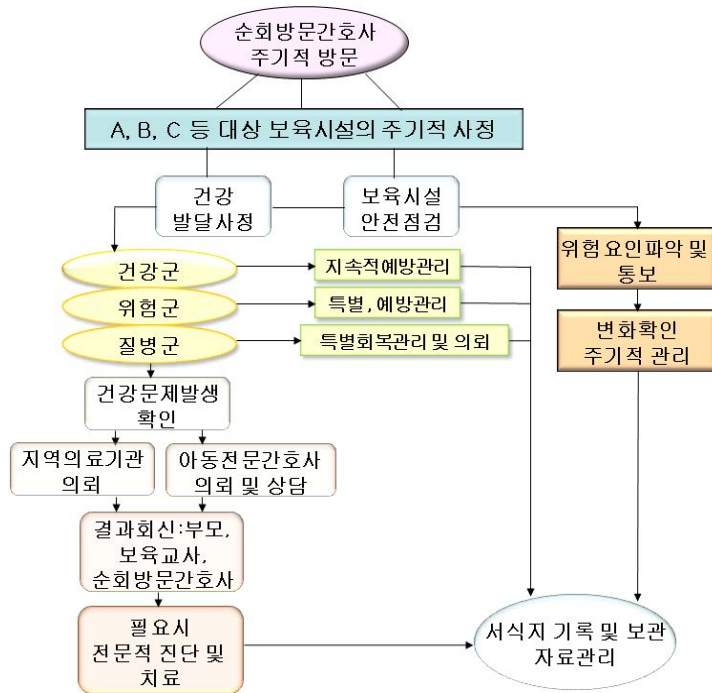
순회방문간호사
주기적 방문

A, B, C 등 대상 보육시설의 주기적 사정

건강
발달사정

보육시설
안전점검

건강군

지속적예방관리

위험군

특별, 예방관리

질병군

특별회복관리 및 의뢰

위험 요인파악 및
통보

변화확인
주기적 관리

건강문제발생
확인

지역의료기관
의뢰

아동전문간호사
의뢰 및 상담

결과회신:부모,
보육교사,
순회방문간호사

필요시
전문적 진단 및
치료

서식지 기록 및 보관
자료관리